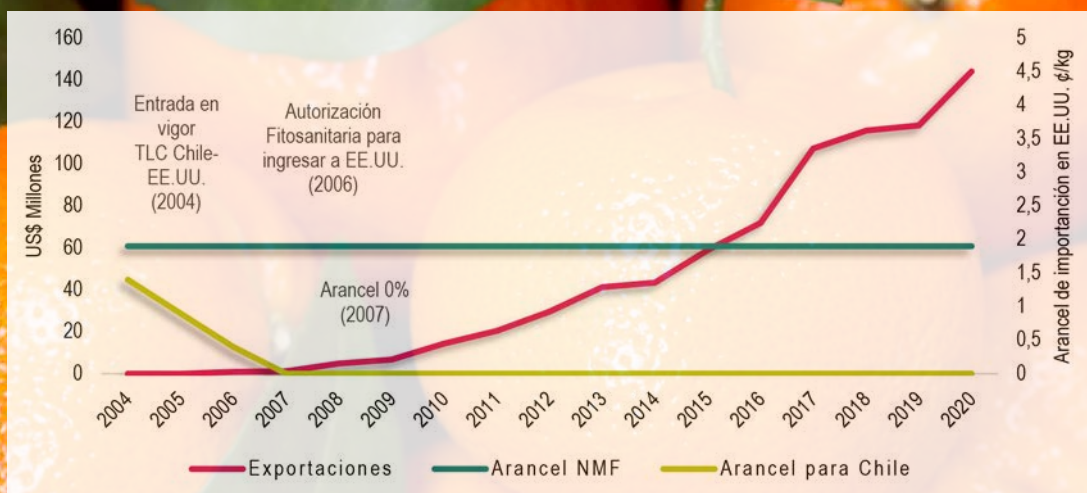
160
140
120
100
80
60
40
20
0

US$ Millones

Entrada en vigor TLC Chile-EE.UU. (2004)

Autorización Fitosanitaria para ingresar a EE.UU. (2006)

Arancel 0% (2007)

5
4,5
4
3,5
3
2,5
2
1,5
1
0,5
0

Arancel de importación en EE.UU. ¢/kg

2004 2005 2006 2007 2008 2009 2010 2011 2012 2013 2014 2015 2016 2017 2018 2019 2020

Exportaciones
Arancel NMF
Arancel para Chile